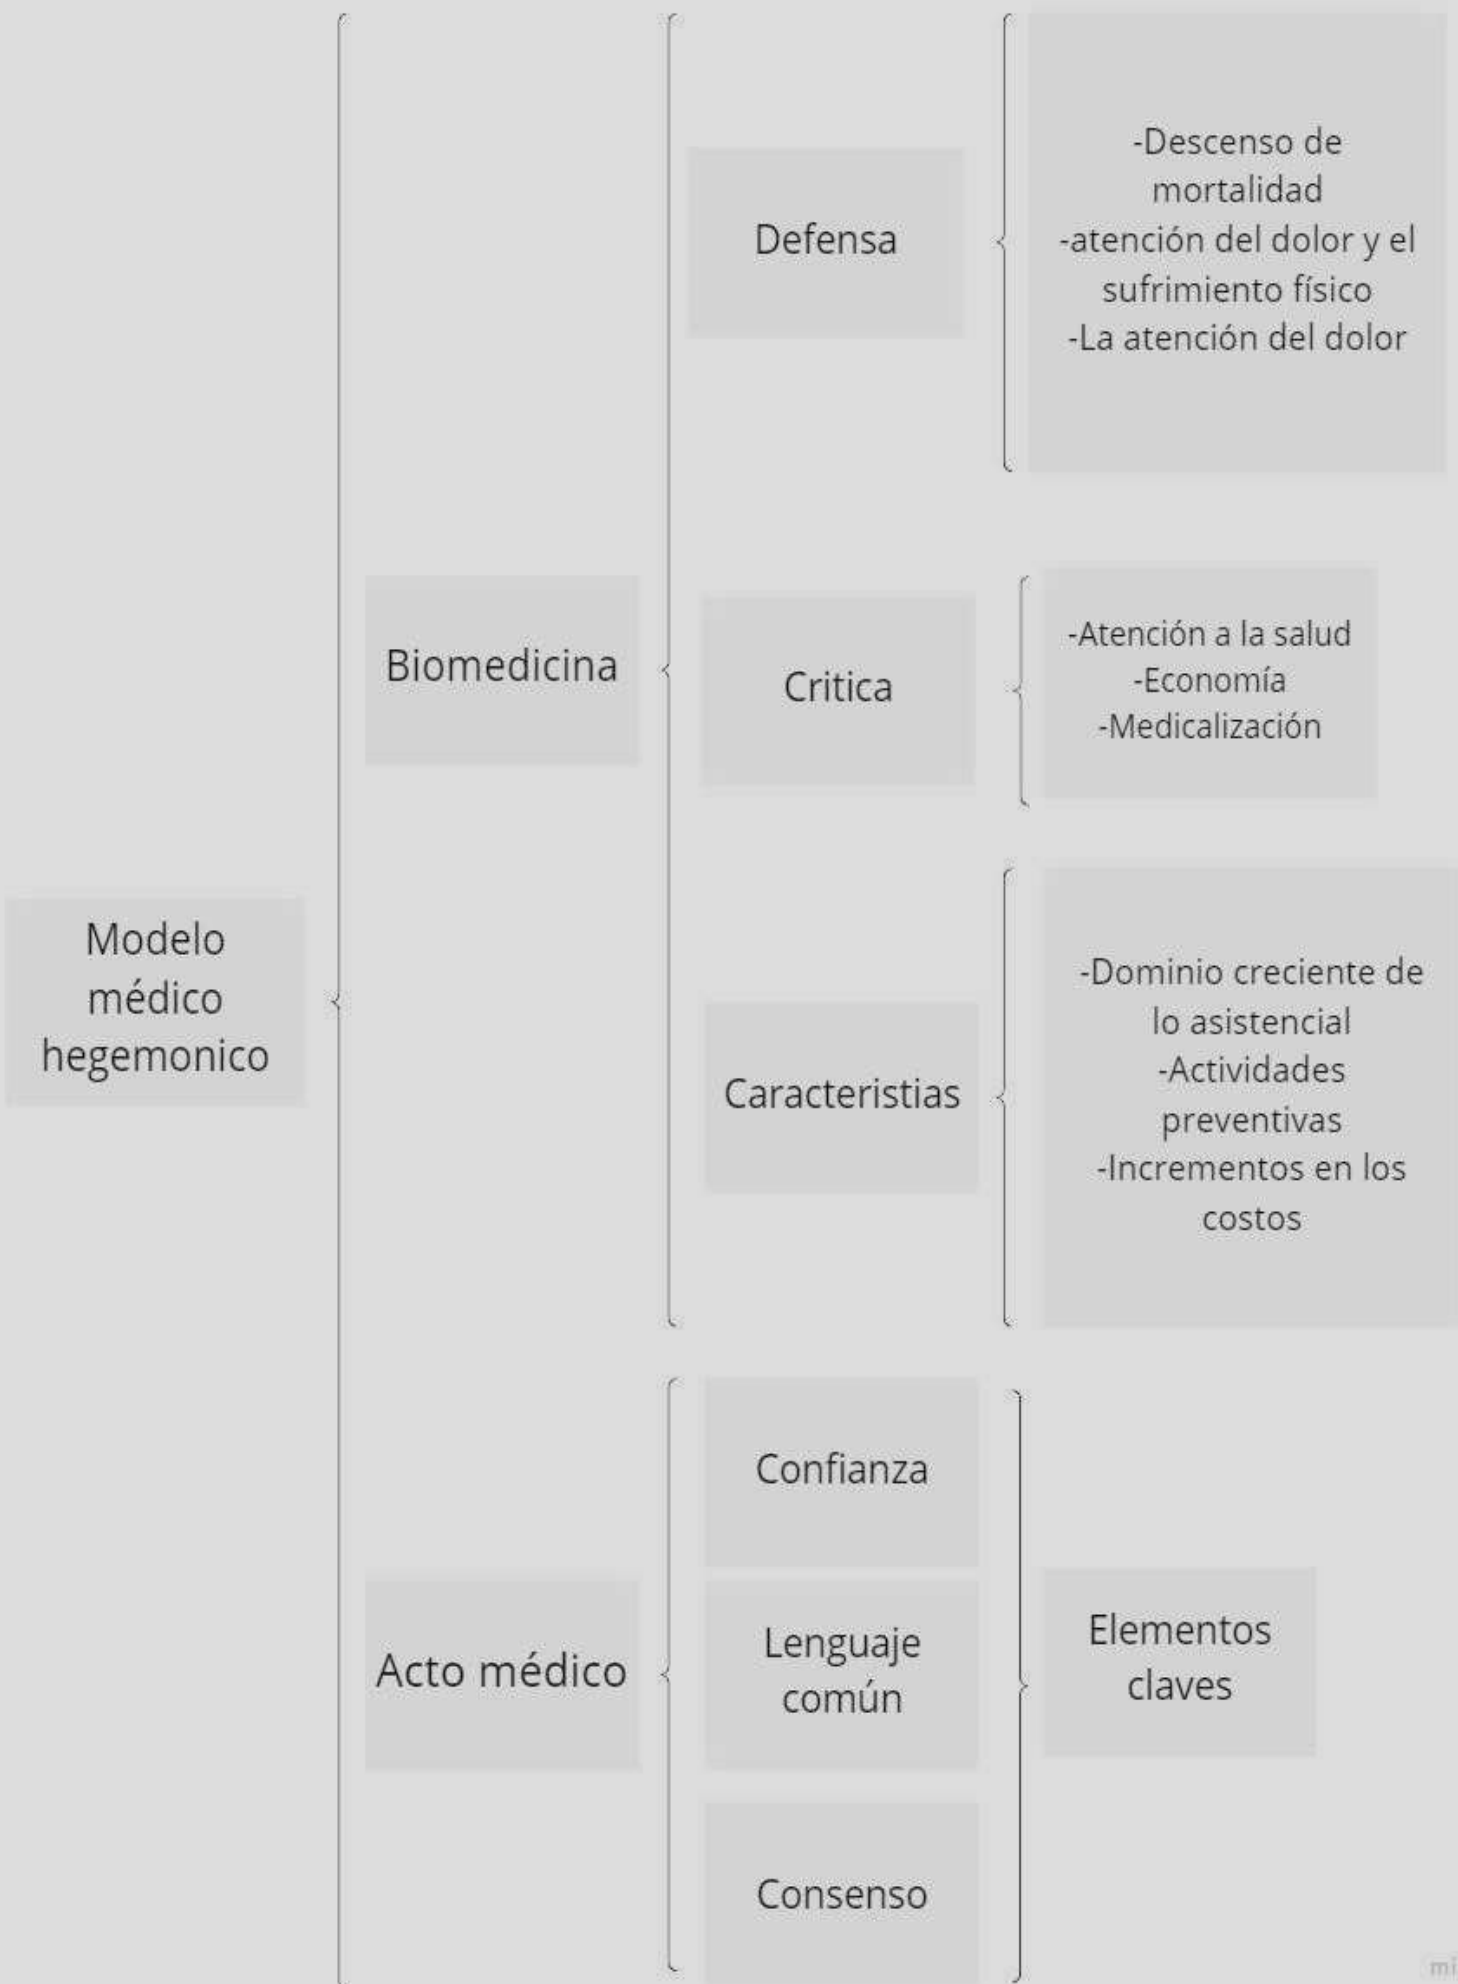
Modelo médico hegemonico

Biomedicina

Defensa

-Descenso de mortalidad
-atención del dolor y el sufrimiento físico
-La atención del dolor

Critica

-Atención a la salud
-Economía
-Medicalización

Caracteristias

-Dominio creciente de lo asistencial
-Actividades preventivas
-Incrementos en los costos

Acto médico

Confianza

Lenguaje común

Consenso

Elementos claves

mi